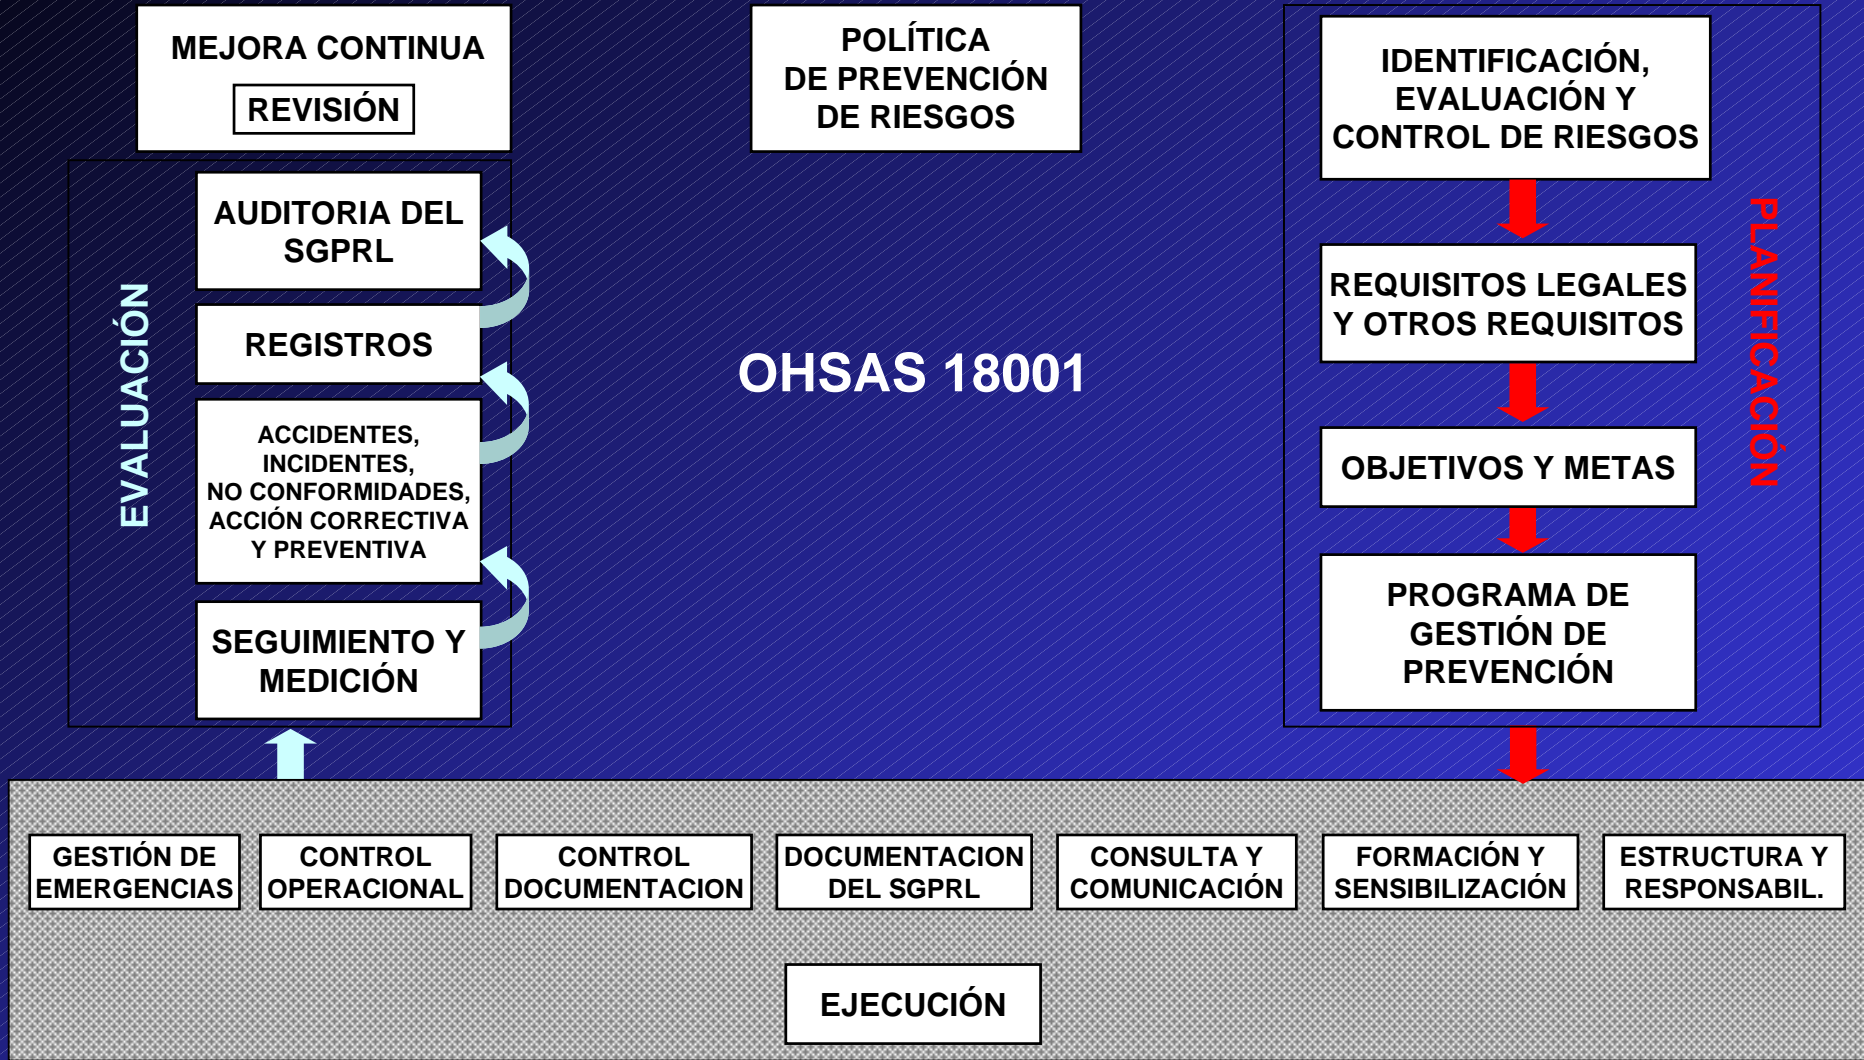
MEJORA CONTINUA

REVISIÓN

POLÍTICA DE PREVENCIÓN DE RIESGOS

IDENTIFICACIÓN, EVALUACIÓN Y CONTROL DE RIESGOS

EVALUACIÓN

AUDITORIA DEL SGPRL

REGISTROS

ACCIDENTES, INCIDENTES, NO CONFORMIDADES, ACCIÓN CORRECTIVA Y PREVENTIVA

SEGUIMIENTO Y MEDICIÓN

OHSAS 18001

REQUISITOS LEGALES Y OTROS REQUISITOS

OBJETIVOS Y METAS

PROGRAMA DE GESTIÓN DE PREVENCIÓN

PLANIFICACIÓN

GESTIÓN DE EMERGENCIAS

CONTROL OPERACIONAL

CONTROL DOCUMENTACION

DOCUMENTACION DEL SGPRL

CONSULTA Y COMUNICACIÓN

FORMACIÓN Y SENSIBILIZACIÓN

ESTRUCTURA Y RESPONSABIL.

EJECUCIÓN